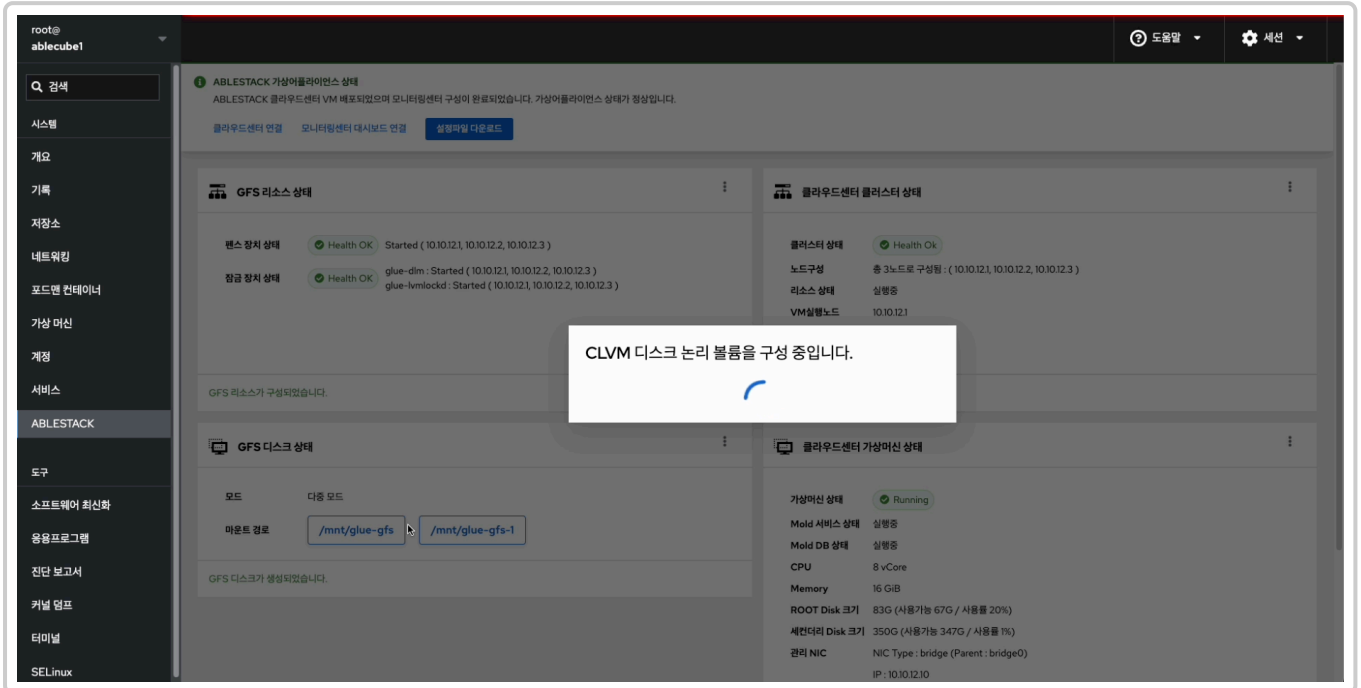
root@
ablecube1

검색

시스템

개요

기록

저장소

네트워킹

포드맨 컨테이너

가상 머신

계정

서비스

ABLESTACK

도구

소프트웨어 최신화

응용프로그램

진단 보고서

커널 덤프

터미널

SELinux

도움말

세션

ABLESTACK 가상어플라이언스 상태
ABLESTACK 클라우드센터 VM 배포되었으며 모니터링센터 구성이 완료되었습니다. 가상어플라이언스 상태가 정상입니다.

클라우드센터 연결 모니터링센터 대시보드 연결 설정파일 다운로드

GFS 리소스 상태

펜스 장치 상태 Health OK Started ( 10.10.12.1, 10.10.12.2, 10.10.12.3 )

잠금 장치 상태 Health OK glue-dlm : Started ( 10.10.12.1, 10.10.12.2, 10.10.12.3 )
glue-lvmlockd : Started ( 10.10.12.1, 10.10.12.2, 10.10.12.3 )

GFS 리소스가 구성되었습니다.

클라우드센터 클러스터 상태

클러스터 상태 Health Ok

노드구성 총 3노드로 구성됨 : ( 10.10.12.1, 10.10.12.2, 10.10.12.3 )

리소스 상태 실행중

VM실행노드 10.10.12.1

CLVM 디스크 논리 볼륨을 구성 중입니다.

GFS 디스크 상태

모드 다중 모드

마운트 경로 /mnt/glue-gfs /mnt/glue-gfs-1

GFS 디스크가 생성되었습니다.

클라우드센터 가상머신 상태

가상머신 상태 Running

Mold 서비스 상태 실행중

Mold DB 상태 실행중

CPU 8 vCore

Memory 16 GiB

ROOT Disk 크기 83G (사용가능 67G / 사용률 20%)

세컨더리 Disk 크기 350G (사용가능 347G / 사용률 1%)

관리 NIC NIC Type : bridge (Parent : bridge0)
IP : 10.10.12.10